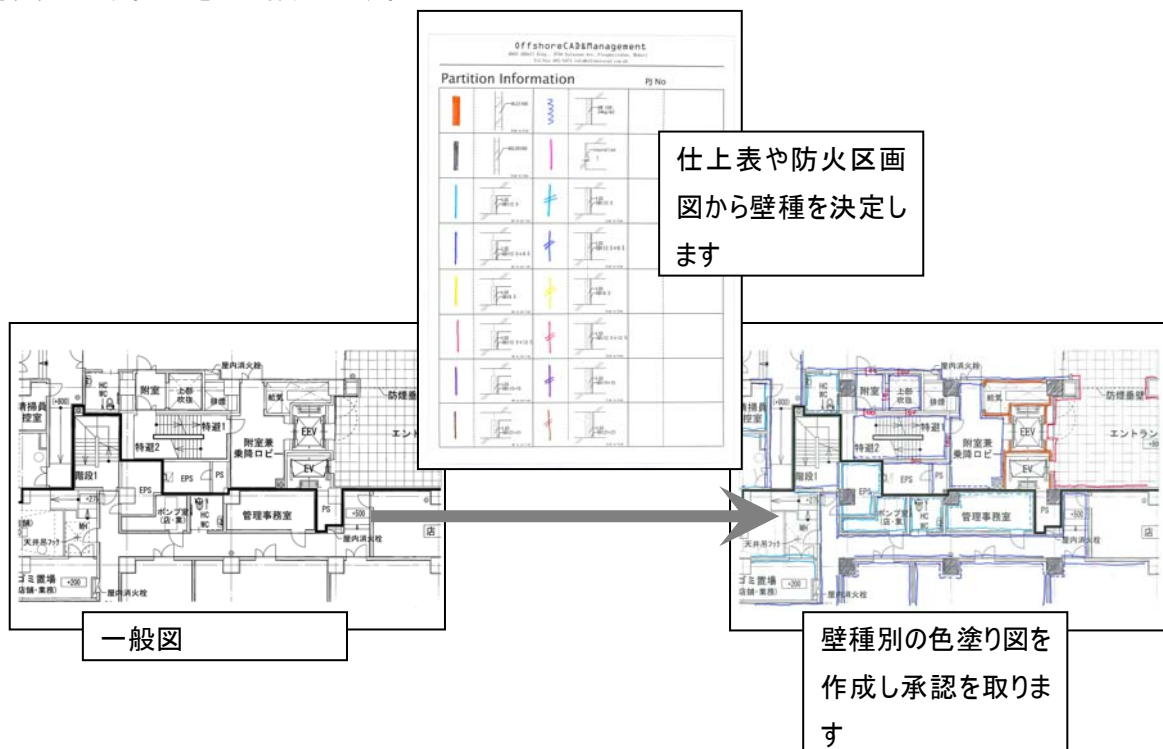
OffshoreCAD&Management

Partition Information

PJ No

仕上表や防火区画図から壁種を決定します

屋内消火栓

HC WC

附室

上部吹抜

排煙

給気

防煙垂壁

清掃員控室

特避1

特避2

附室兼乗降ロビー

EEV

EV

エント

階段1

EPS

EPS

PS

ポンプ室(店・業)

HC WC

管理事務室

PS

MH

天井見フック

店

ゴミ置場(店舗・業務)

屋内消火栓

一般図

エントラン

壁種別の色塗り図を作成し承認を取ります